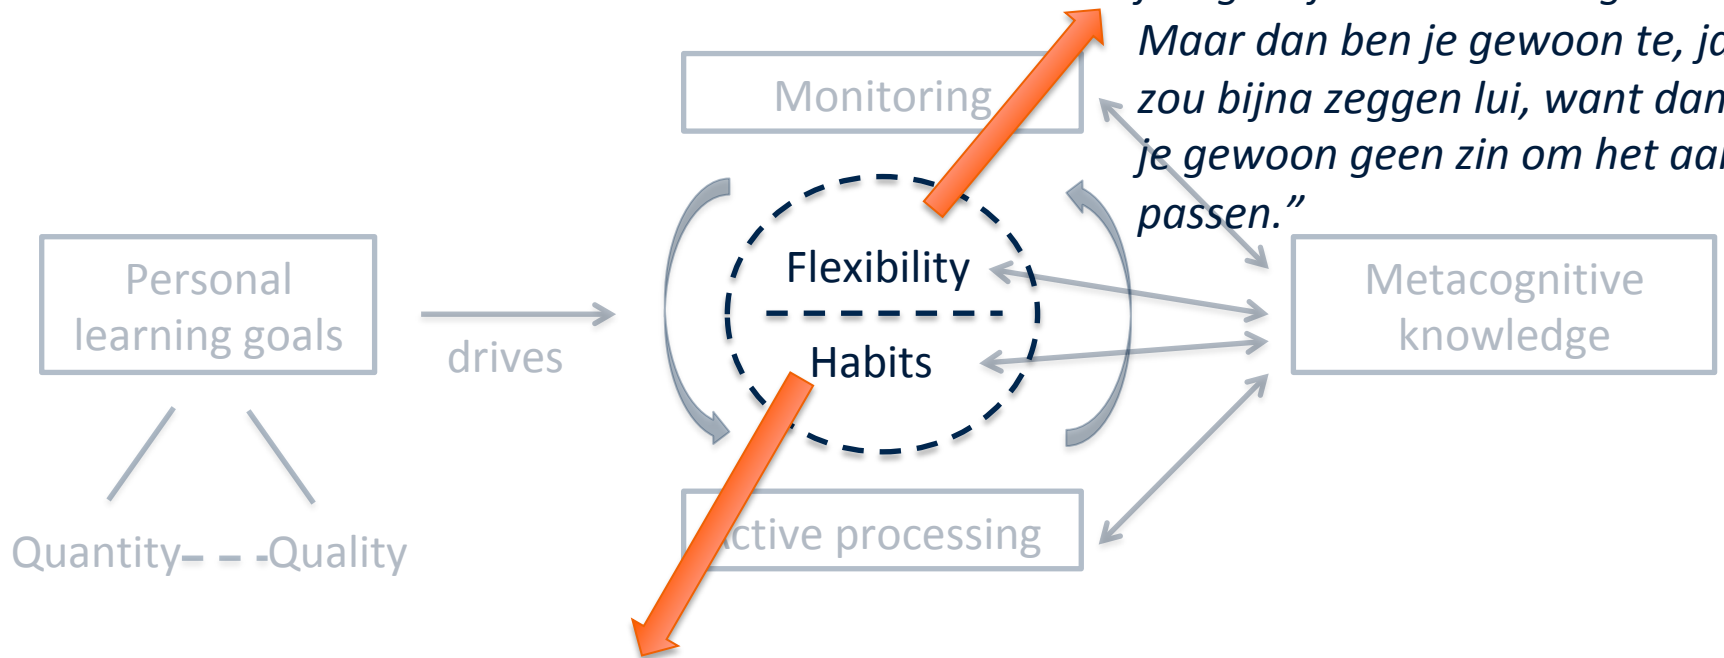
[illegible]
Maar dan ben je gewoon te, j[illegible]
zou bijna zeggen lui, want dan
je gewoon geen zin om het aa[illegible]
passen."

Monitoring

Personal learning goals

drives

Flexibility

Habits

Metacognitive knowledge

Quantity - - Quality

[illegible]ctive processing